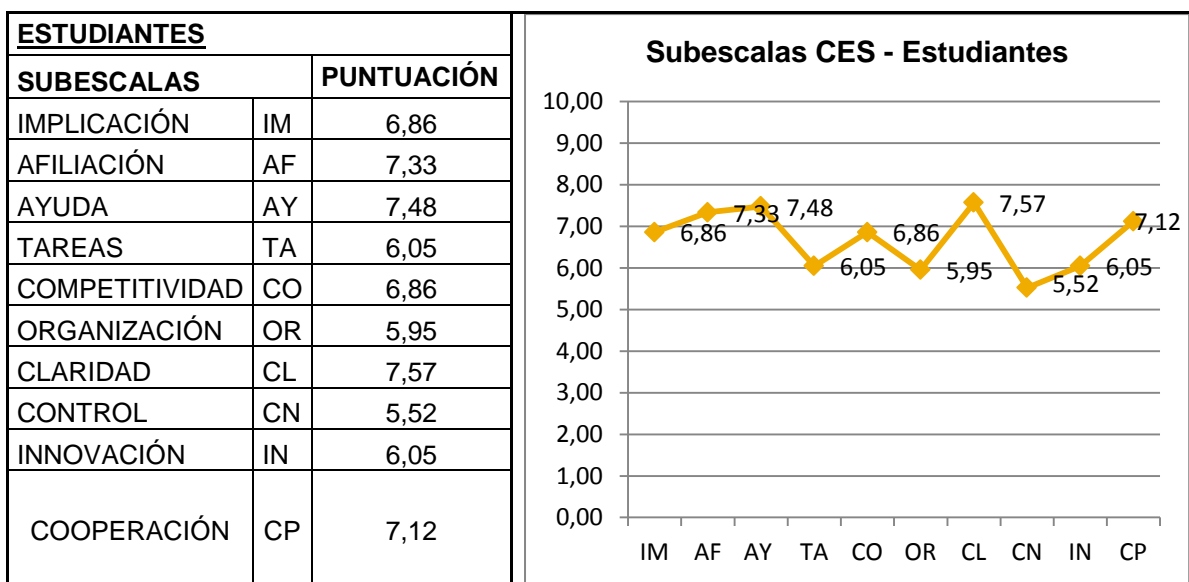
| ESTUDIANTES | | |
|---|---|---|
| SUBESCALAS | | PUNTUACIÓN |
| IMPLICACIÓN | IM | 6,86 |
| AFILIACIÓN | AF | 7,33 |
| AYUDA | AY | 7,48 |
| TAREAS | TA | 6,05 |
| COMPETITIVIDAD | CO | 6,86 |
| ORGANIZACIÓN | OR | 5,95 |
| CLARIDAD | CL | 7,57 |
| CONTROL | CN | 5,52 |
| INNOVACIÓN | IN | 6,05 |
| COOPERACIÓN | CP | 7,12 |

Subescalas CES - Estudiantes

10,00
9,00
8,00
7,00
6,00
5,00
4,00
3,00
2,00
1,00
0,00

6,86 7,33 7,48 6,05 6,86 5,95 7,57 5,52 6,05 7,12

IM AF AY TA CO OR CL CN IN CP